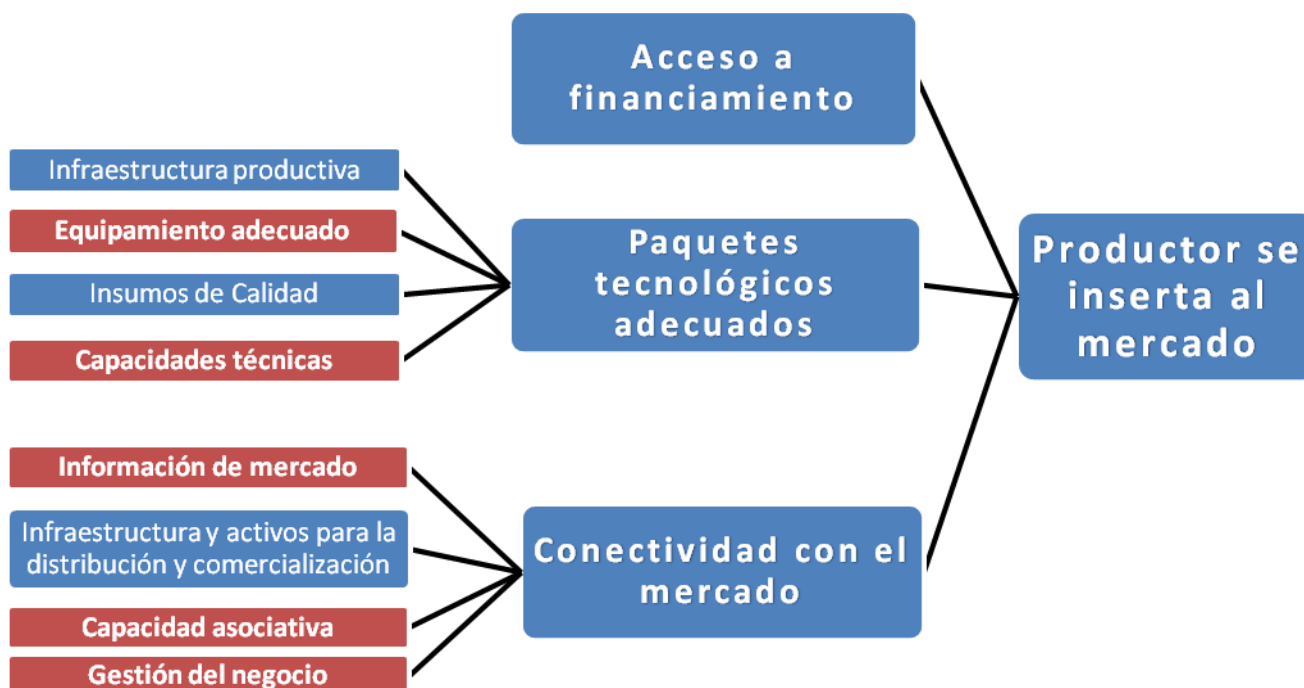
Acceso a financiamiento

Infraestructura productiva

Equipamiento adecuado

Insumos de Calidad

Capacidades técnicas

Paquetes tecnológicos adecuados

Productor se inserta al mercado

Información de mercado

Infraestructura y activos para la distribución y comercialización

Capacidad asociativa

Gestión del negocio

Conectividad con el mercado